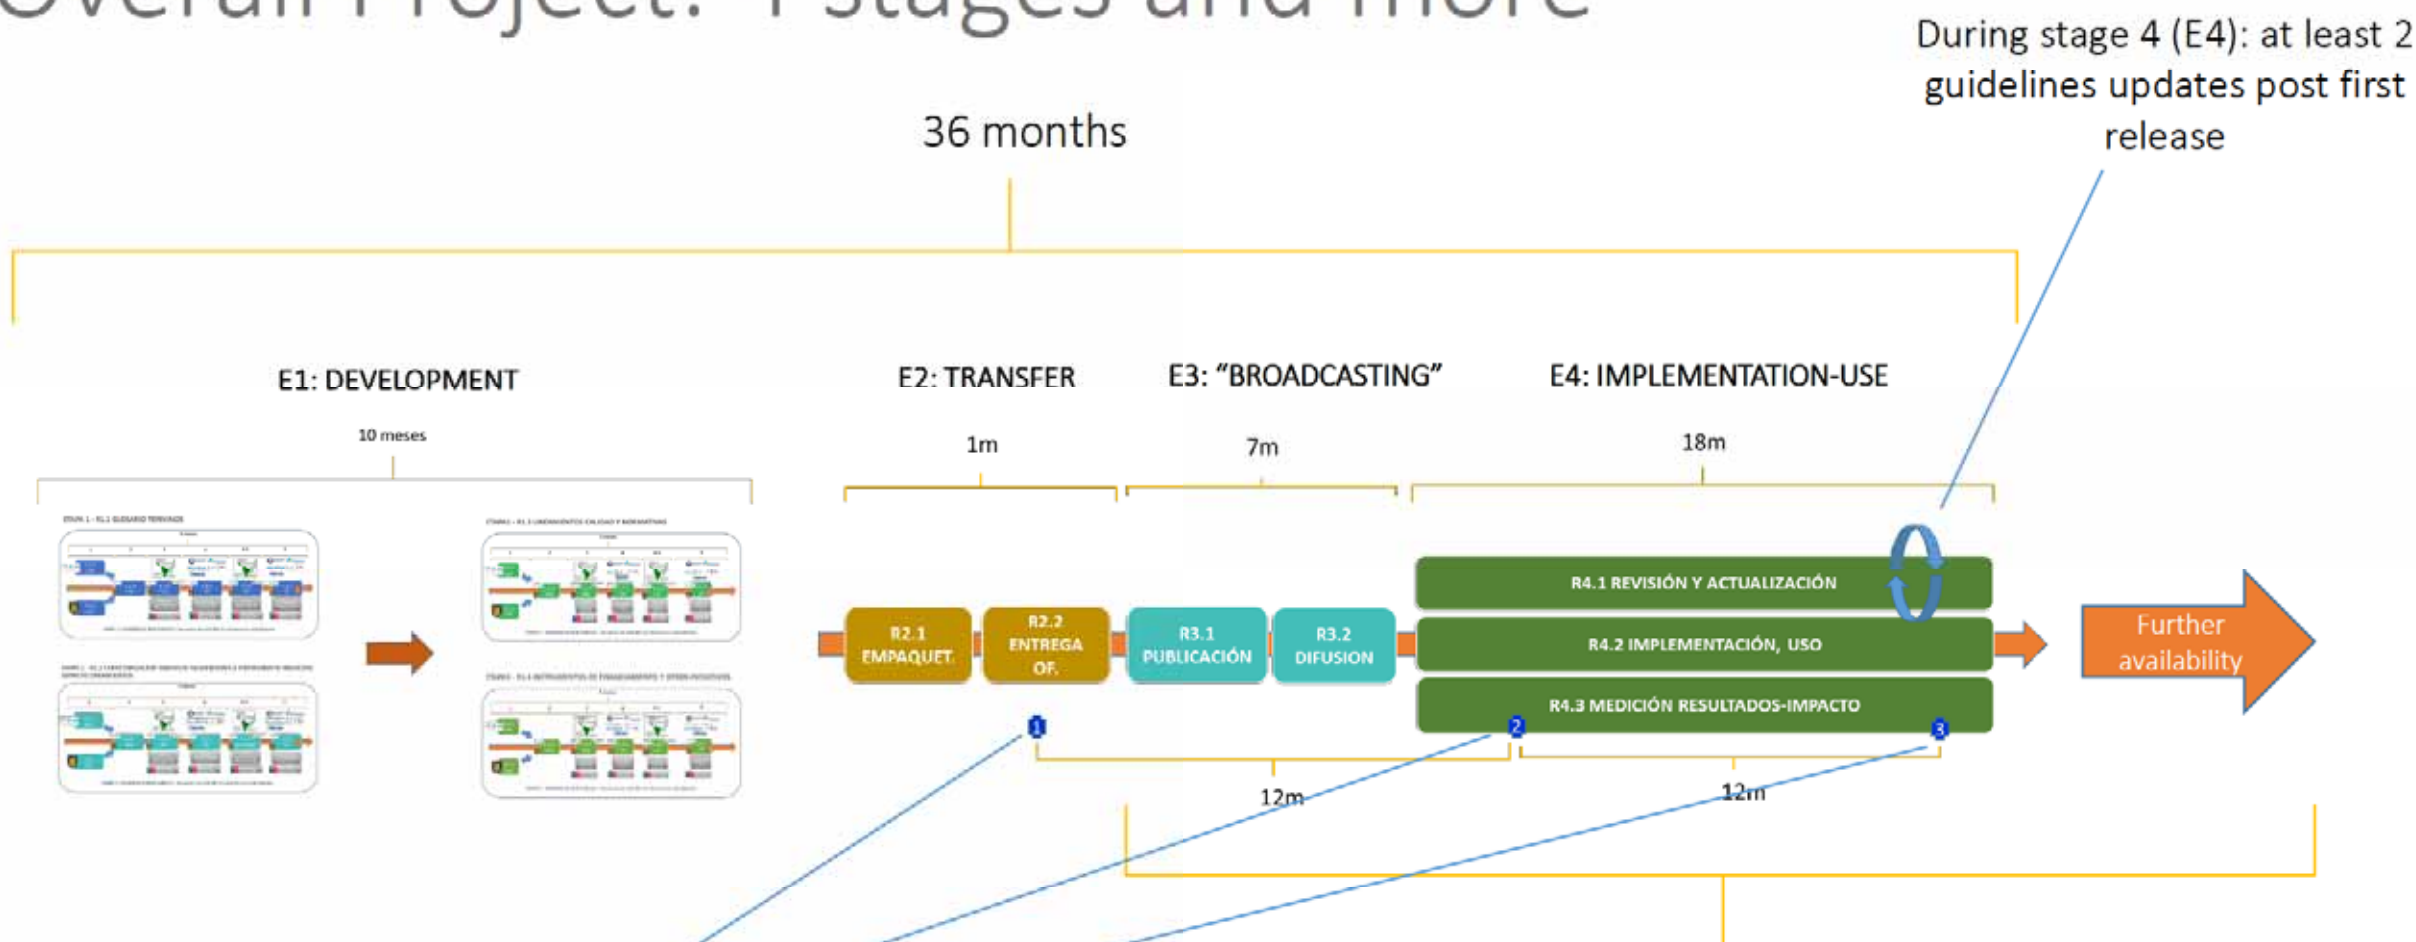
Overall Project: 4 stages and more

During stage 4 (E4): at least 2 guidelines updates post first release

36 months

E1: DEVELOPMENT

10 meses

E2: TRANSFER

1m

E3: "BROADCASTING"

7m

E4: IMPLEMENTATION-USE

18m

R2.1 EMPAQUET

R2.2 ENTREGA OF.

R3.1 PUBLICACIÓN

R3.2 DIFUSION

R4.1 REVISIÓN Y ACTUALIZACIÓN

R4.2 IMPLEMENTACIÓN, USO

R4.3 MEDICIÓN RESULTADOS-IMPACTO

Further availability

1

2

3

12m

12m